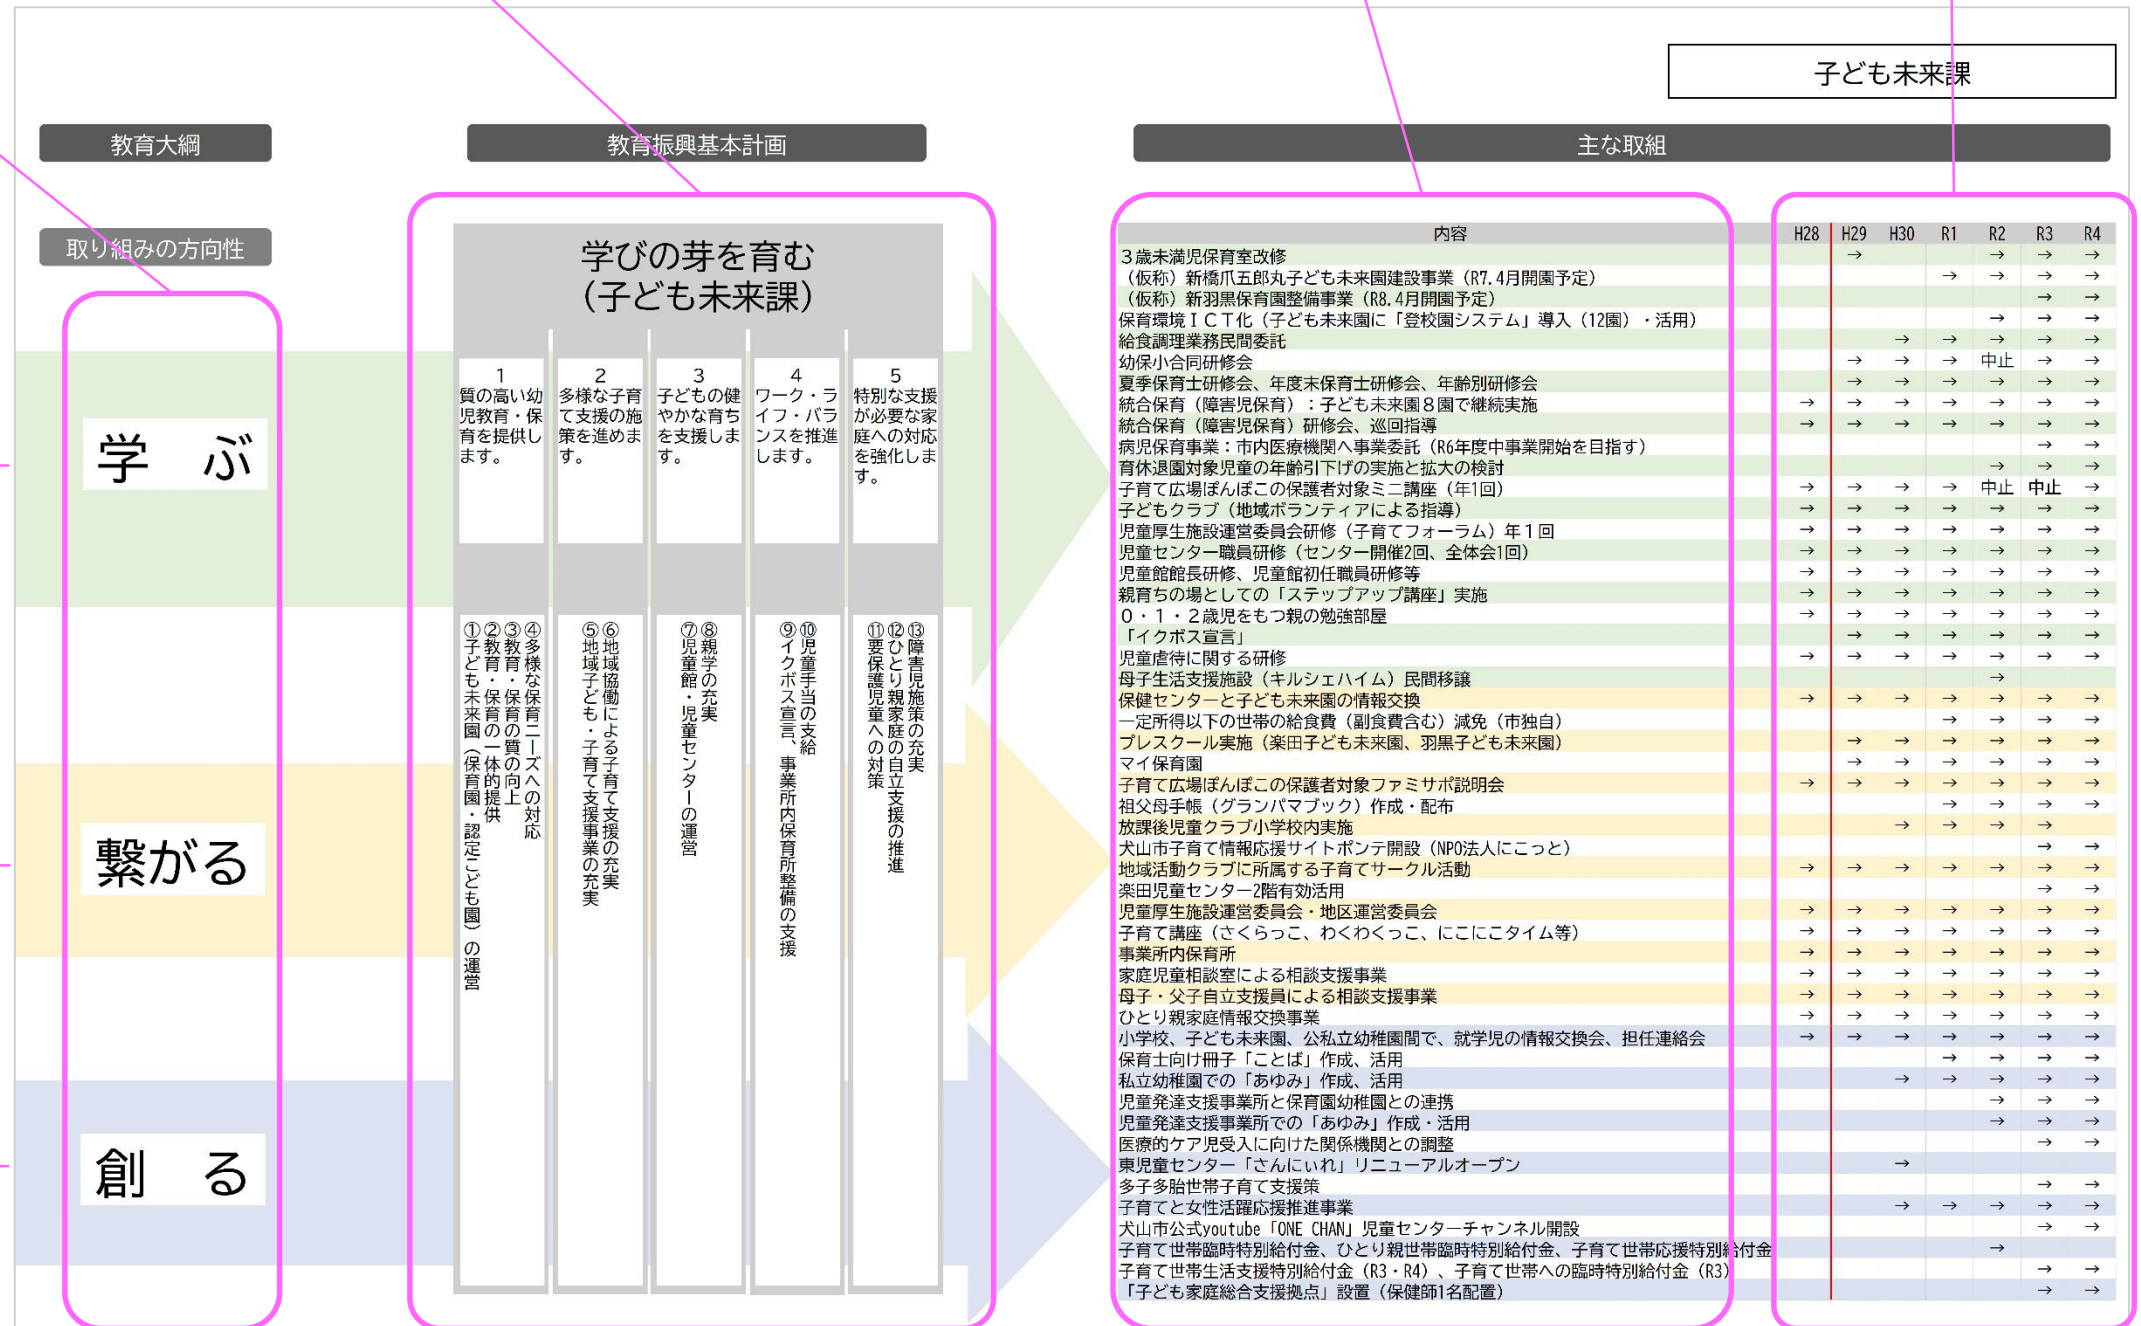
子ども未来課

教育大綱

教育振興基本計画

主な取組

取り組みの方向性

学　ぶ

繋がる

創　る

学びの芽を育む
(子ども未来課)

1
質の高い幼児教育・保育を提供します。

2
多様な子育て支援の施策を進めます。

3
子どもの健やかな育ちを支援します。

4
ワーク・ライフ・バランスを推進します。

5
特別な支援が必要な家庭への対応を強化します。

①子ども未来園（保育園・認定こども園）の運営
②教育・保育の一体的提供
③教育・保育の質の向上
④多様な保育ニーズへの対応

⑤地域子ども・子育て支援事業の充実
⑥地域協働による子育て支援の充実

⑦児童館・児童センターの運営
⑧親学の充実

⑨イクボス宣言、事業所内保育所整備の支援
⑩児童手当の支給

⑪要保護児童への対策
⑫ひとり親家庭の自立支援の推進
⑬障害児施策の充実

| 内容 | H28 | H29 | H30 | R1 | R2 | R3 | R4 |
|---|---|---|---|---|---|---|---|
| 3歳未満児保育室改修 | | → | | | → | → | → |
| （仮称）新橋爪五郎丸子ども未来園建設事業（R7.4月開園予定） | | | | → | → | → | → |
| （仮称）新羽黒保育園整備事業（R8.4月開園予定） | | | | | | → | → |
| 保育環境ＩＣＴ化（子ども未来園に「登校園システム」導入（12園）・活用） | | | | | → | → | → |
| 給食調理業務民間委託 | | | → | → | → | → | → |
| 幼保小合同研修会 | | → | → | → | 中止 | → | → |
| 夏季保育士研修会、年度末保育士研修会、年齢別研修会 | | → | → | → | → | → | → |
| 統合保育（障害児保育）：子ども未来園８園で継続実施 | → | → | → | → | → | → | → |
| 統合保育（障害児保育）研修会、巡回指導 | → | → | → | → | → | → | → |
| 病児保育事業：市内医療機関へ事業委託（R6年度中事業開始を目指す） | | | | | | → | → |
| 育休退園対象児童の年齢引下げの実施と拡大の検討 | | | | | → | → | → |
| 子育て広場ぽんぽこの保護者対象ミニ講座（年1回） | → | → | → | → | 中止 | 中止 | → |
| 子どもクラブ（地域ボランティアによる指導） | → | → | → | → | → | → | → |
| 児童厚生施設運営委員会研修（子育てフォーラム）年１回 | → | → | → | → | → | → | → |
| 児童センター職員研修（センター開催2回、全体会1回） | → | → | → | → | → | → | → |
| 児童館館長研修、児童館初任職員研修等 | → | → | → | → | → | → | → |
| 親育ちの場としての「ステップアップ講座」実施 | → | → | → | → | → | → | → |
| ０・１・２歳児をもつ親の勉強部屋 | → | → | → | → | → | → | → |
| 「イクボス宣言」 | | → | → | → | → | → | → |
| 児童虐待に関する研修 | → | → | → | → | → | → | → |
| 母子生活支援施設（キルシェハイム）民間移譲 | | | | | → | | |
| 保健センターと子ども未来園の情報交換 | → | → | → | → | → | → | → |
| 一定所得以下の世帯の給食費（副食費含む）減免（市独自） | | | | → | → | → | → |
| プレスクール実施（楽田子ども未来園、羽黒子ども未来園） | | → | → | → | → | → | → |
| マイ保育園 | | → | → | → | → | → | → |
| 子育て広場ぽんぽこの保護者対象ファミサポ説明会 | → | → | → | → | → | → | → |
| 祖父母手帳（グランパマブック）作成・配布 | | | | → | → | → | → |
| 放課後児童クラブ小学校内実施 | | | → | → | → | → | |
| 犬山市子育て情報応援サイトポンテ開設（NPO法人にこっと） | | | | | | → | → |
| 地域活動クラブに所属する子育てサークル活動 | → | → | → | → | → | → | → |
| 楽田児童センター2階有効活用 | | | | | | → | → |
| 児童厚生施設運営委員会・地区運営委員会 | → | → | → | → | → | → | → |
| 子育て講座（さくらっこ、わくわくっこ、にこにこタイム等） | → | → | → | → | → | → | → |
| 事業所内保育所 | → | → | → | → | → | → | → |
| 家庭児童相談室による相談支援事業 | → | → | → | → | → | → | → |
| 母子・父子自立支援員による相談支援事業 | → | → | → | → | → | → | → |
| ひとり親家庭情報交換事業 | → | → | → | → | → | → | → |
| 小学校、子ども未来園、公私立幼稚園間で、就学児の情報交換会、担任連絡会 | → | → | → | → | → | → | → |
| 保育士向け冊子「ことば」作成、活用 | | | | → | → | → | → |
| 私立幼稚園での「あゆみ」作成、活用 | | | → | → | → | → | → |
| 児童発達支援事業所と保育園幼稚園との連携 | | | | | → | → | → |
| 児童発達支援事業所での「あゆみ」作成・活用 | | | | | → | → | → |
| 医療的ケア児受入に向けた関係機関との調整 | | | | | | → | → |
| 東児童センター「さんにいれ」リニューアルオープン | | | → | | | | |
| 多子多胎世帯子育て支援策 | | | | | | → | → |
| 子育てと女性活躍応援推進事業 | | | → | → | → | → | → |
| 犬山市公式youtube「ONE CHAN」児童センターチャンネル開設 | | | | | | → | → |
| 子育て世帯臨時特別給付金、ひとり親世帯臨時特別給付金、子育て世帯応援特別給付金 | | | | | → | | |
| 子育て世帯生活支援特別給付金（R3・R4）、子育て世帯への臨時特別給付金（R3） | | | | | | → | → |
| 「子ども家庭総合支援拠点」設置（保健師1名配置） | | | | | | → | → |